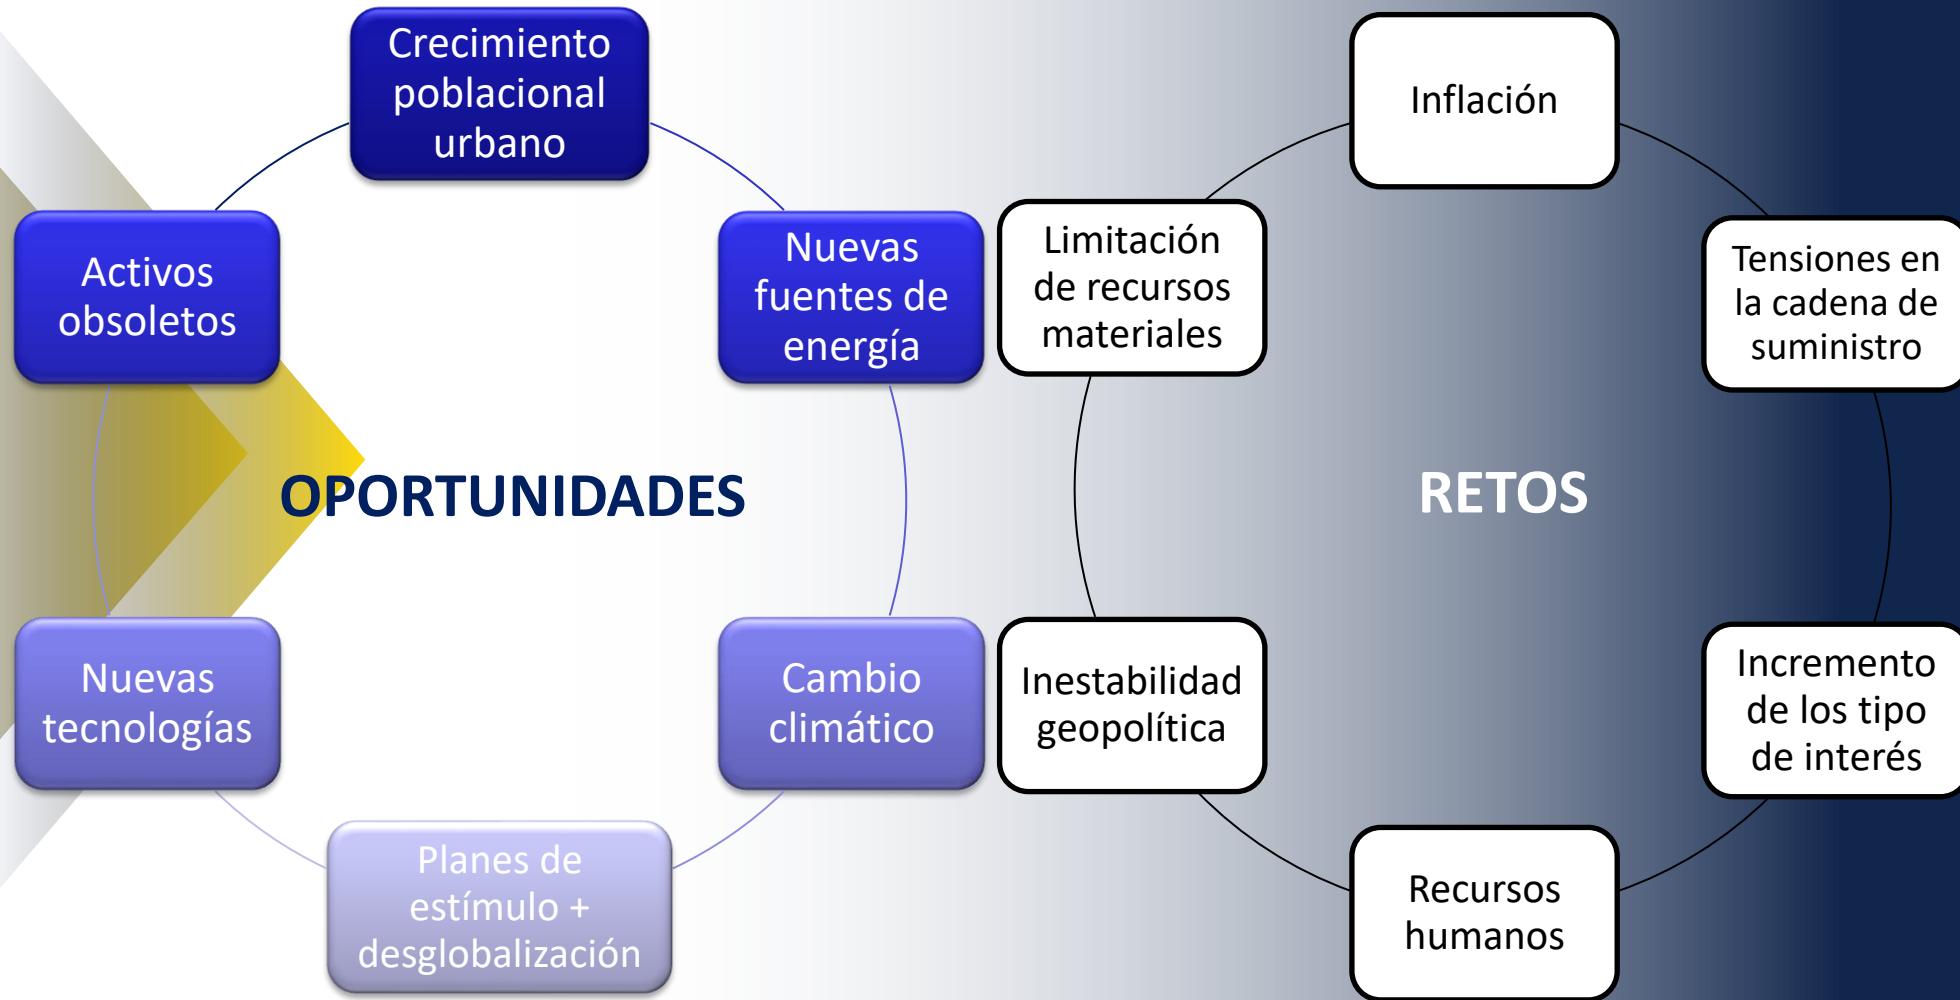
Crecimiento poblacional urbano

Nuevas fuentes de energía

Cambio climático

Planes de estímulo + desglobalización

Nuevas tecnologías

Activos obsoletos

OPORTUNIDADES

Inflación

Tensiones en la cadena de suministro

Incremento de los tipo de interés

Recursos humanos

Inestabilidad geopolítica

Limitación de recursos materiales

RETOS